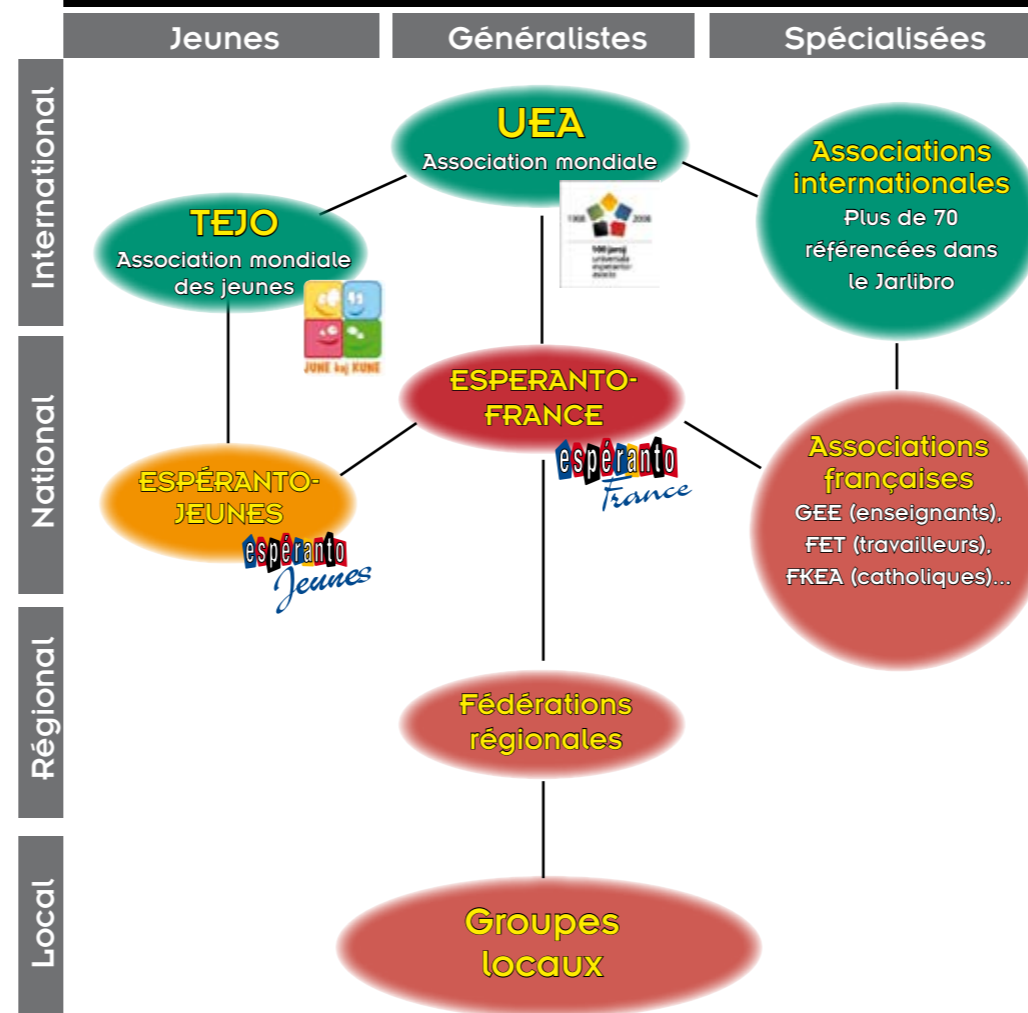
Jeunes
Généralistes
Spécialisées

International
National
Régional
Local

UEA
Association mondiale

1908 2008
100 jaroj
Universala Esperanto-Asocio

TEJO
Association mondiale des jeunes

JUNE kaj KUNE

Associations internationales
Plus de 70 référencées dans le Jarlibro

ESPERANTO-FRANCE

espéranto France

ESPÉRANTO-JEUNES

espéranto Jeunes

Associations françaises
GEE (enseignants), FET (travailleurs), FKEA (catholiques)...

Fédérations régionales

Groupes locaux